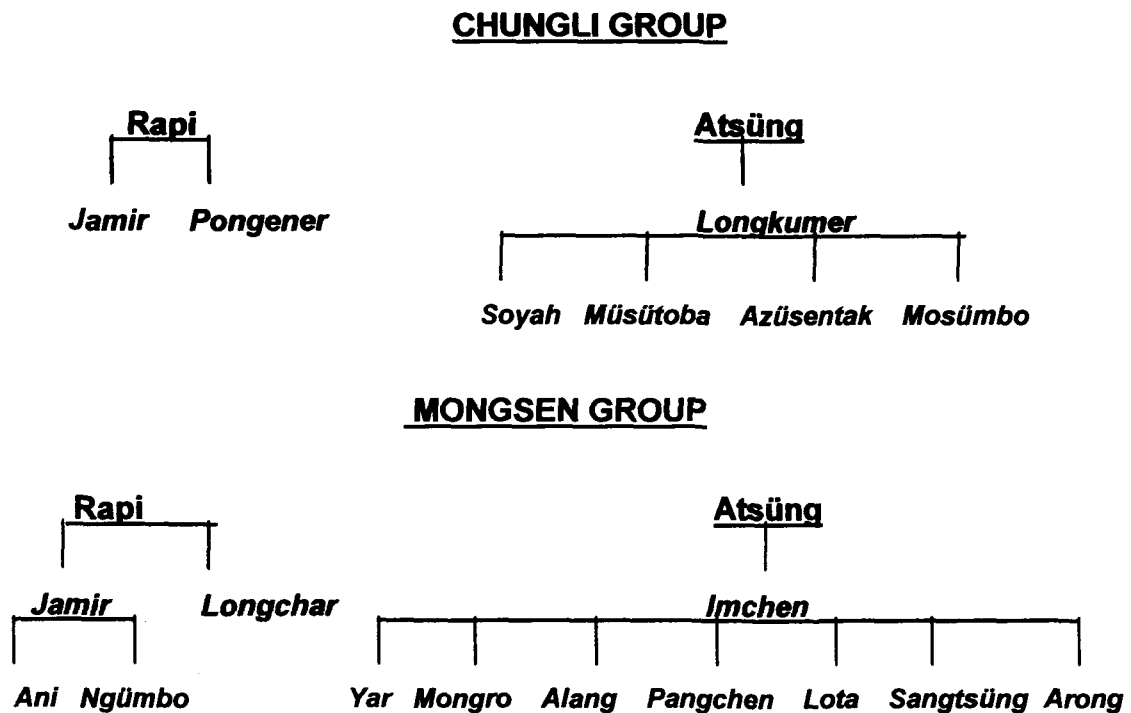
CHUNGLI GROUP

Rapi

Jamir Pongener

Atsüng

Longkumer

Soyah Müsütoba Azüsentak Mosümbo

MONGSEN GROUP

Rapi

Jamir Longchar

Ani Ngümbo

Atsüng

Imchen

Yar Mongro Alang Pangchen Lota Sangtsüng Arong